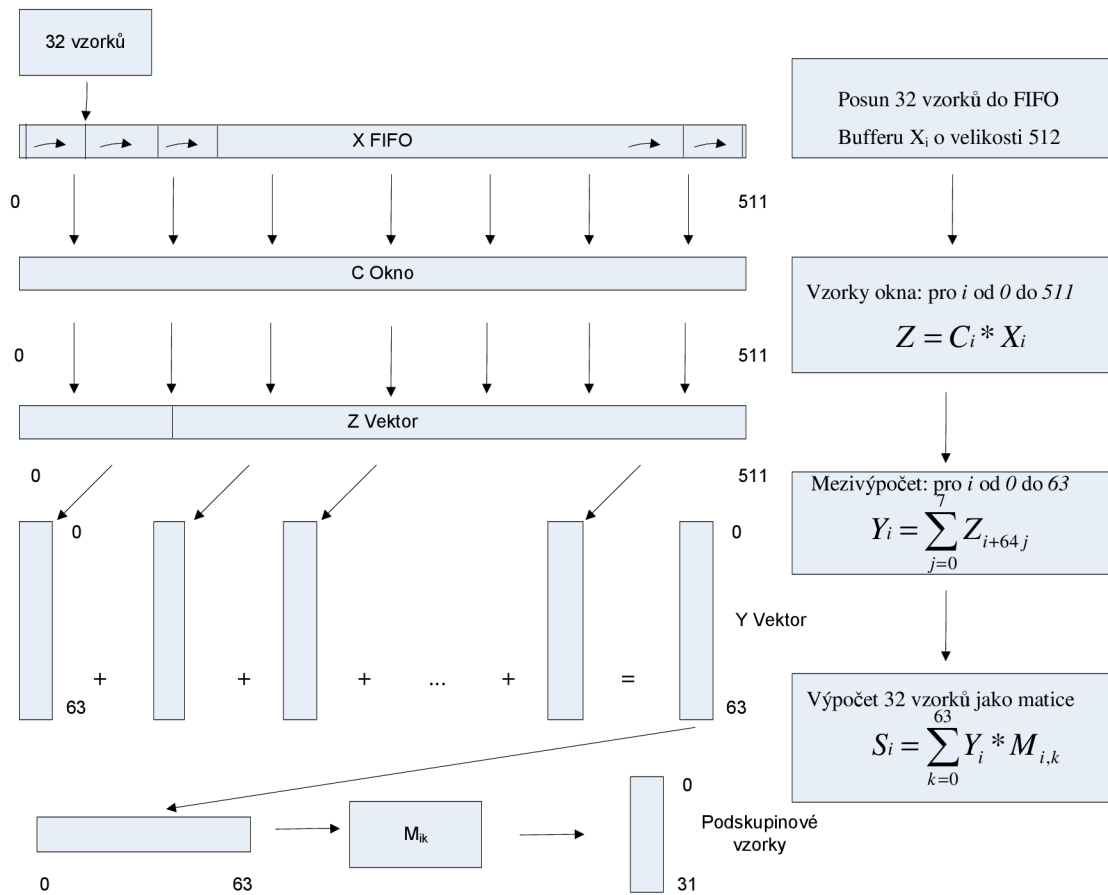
32 vzorků

X FIFO

0

511

C Okno

0

511

Z Vektor

0

511

0

0

Y Vektor

+ + + ... + =

63

63

0

63

$M_{ik}$

0

Podskupinové vzorky

31

Posun 32 vzorků do FIFO Bufferu $X_i$ o velikosti 512

Vzorky okna: pro $i$ od $0$ do $511$

$Z = C_i * X_i$

Mezivýpočet: pro $i$ od $0$ do $63$

$Y_i = \sum_{j=0}^{7} Z_{i+64j}$

Výpočet 32 vzorků jako matice

$S_i = \sum_{k=0}^{63} Y_i * M_{i,k}$